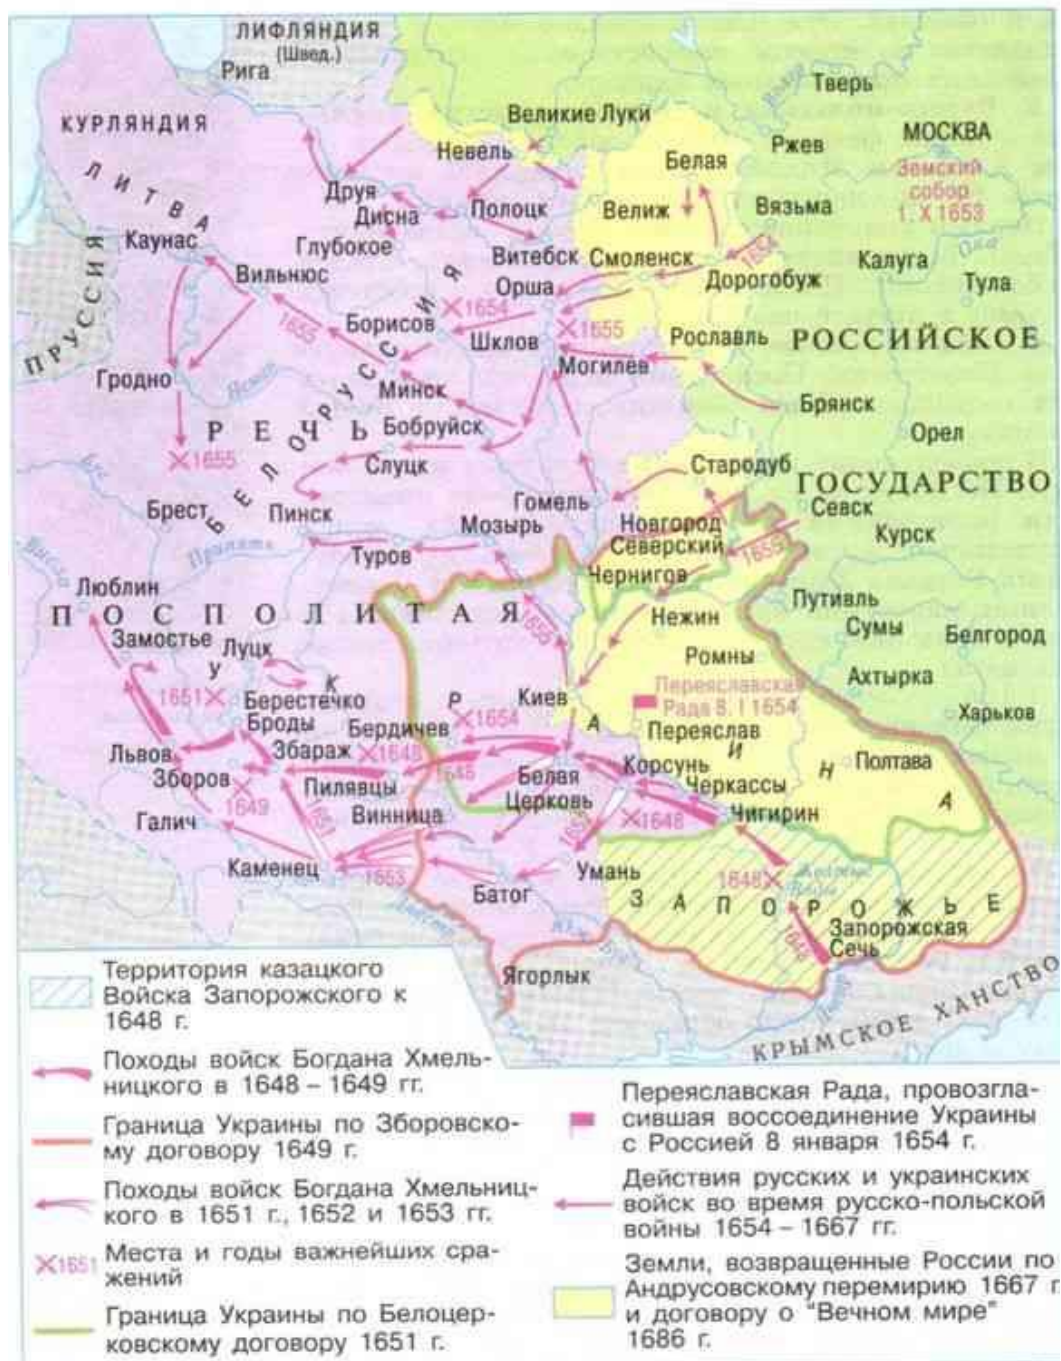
ЛИФЛЯНДИЯ (Швед.)
Рига
КУРЛЯНДИЯ
ЛИТВА
ПРУССИЯ
Тверь
Великие Луки
Невель
Белая
Ржев
МОСКВА
Земский собор 1. X 1653
Друя
Дисна
Полоцк
Велиж
Вязьма
Каунас
Глубокое
Витебск
Смоленск
1654
Калуга
Вильнюс
Орша
Дорогобуж
Тула
1654
1655
Борисов
Шклов
1655
Рославль
РОССИЙСКОЕ
Гродно
Минск
Могилев
Брянск
БЕЛОРУССИЯ
РЕЧЬ
Бобруйск
Орел
1655
Слуцк
Стародуб
ГОСУДАРСТВО
Брест
Пинск
Гомель
Севск
Мозырь
Новгород Северский
Курск
Туров
1659
Люблин
Чернигов
Путивль
ПОСПОЛИТАЯ
Нежин
Сумы
Белгород
Замостье
Луцк
1655
Ромны
Ахтырка
1651
Берестечко
Переяславская Рада 8. I 1654
Киев
Харьков
Броды
Бердичев
1654
УКРАИНА
Переяслав
Львов
Збараж
1648
Белая Церковь
Корсунь
Полтава
Зборов
1649
Пилявцы
1648
Черкассы
Галич
Винница
1648
Чигирин
1651
Каменец
1653
Умань
1648
Батог
ЗАПОРОЖЬЕ
Запорожская Сечь
1648
Ягорлык
КРЫМСКОЕ ХАНСТВО

Территория казацкого Войска Запорожского к 1648 г.
Походы войск Богдана Хмельницкого в 1648 – 1649 гг.
Граница Украины по Зборовскому договору 1649 г.
Походы войск Богдана Хмельницкого в 1651 г., 1652 и 1653 гг.
1651 Места и годы важнейших сражений
Граница Украины по Белоцерковскому договору 1651 г.

Переяславская Рада, провозгласившая воссоединение Украины с Россией 8 января 1654 г.
Действия русских и украинских войск во время русско-польской войны 1654 – 1667 гг.
Земли, возвращенные России по Андрусовскому перемирию 1667 г. и договору о "Вечном мире" 1686 г.